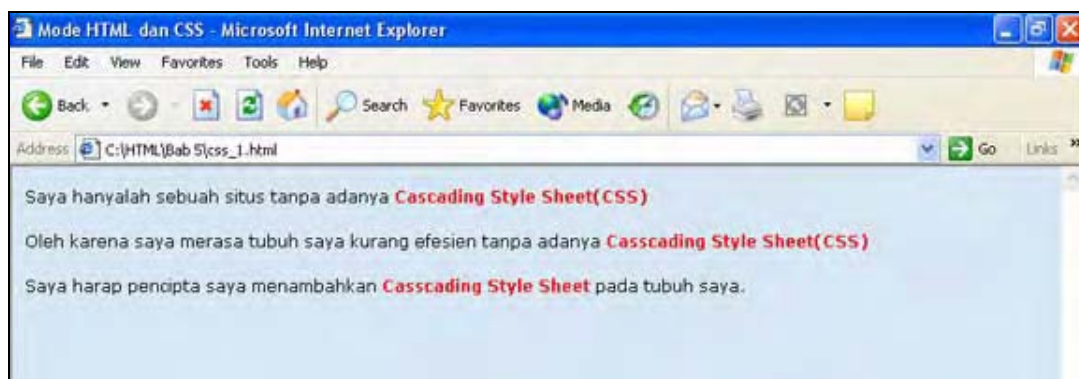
Mode HTML dan CSS - Microsoft Internet Explorer

File Edit View Favorites Tools Help

Back Search Favorites Media

Address C:\HTML\Bab 5\css_1.html Go Links

Saya hanyalah sebuah situs tanpa adanya Cascading Style Sheet(CSS)

Oleh karena saya merasa tubuh saya kurang efesien tanpa adanya Casscading Style Sheet(CSS)

Saya harap pencipta saya menambahkan Casscading Style Sheet pada tubuh saya.